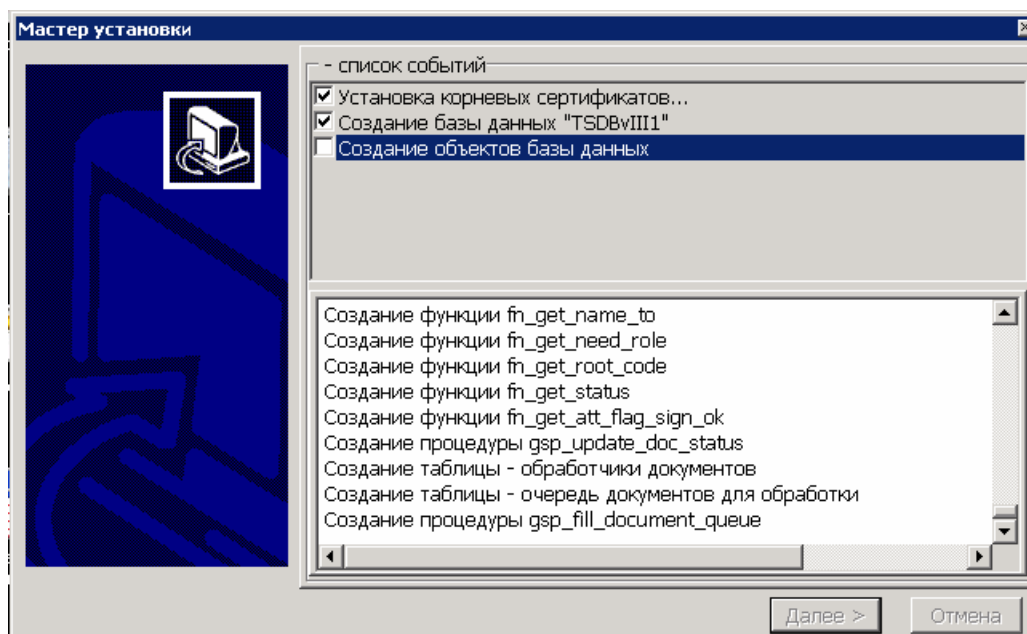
Мастер установки

- список событий

☑ Установка корневых сертификатов...
☑ Создание базы данных "TSDBvIII1"
☐ Создание объектов базы данных

Создание функции fn_get_name_to
Создание функции fn_get_need_role
Создание функции fn_get_root_code
Создание функции fn_get_status
Создание функции fn_get_att_flag_sign_ok
Создание процедуры gsp_update_doc_status
Создание таблицы - обработчики документов
Создание таблицы - очередь документов для обработки
Создание процедуры gsp_fill_document_queue

Далее >
Отмена